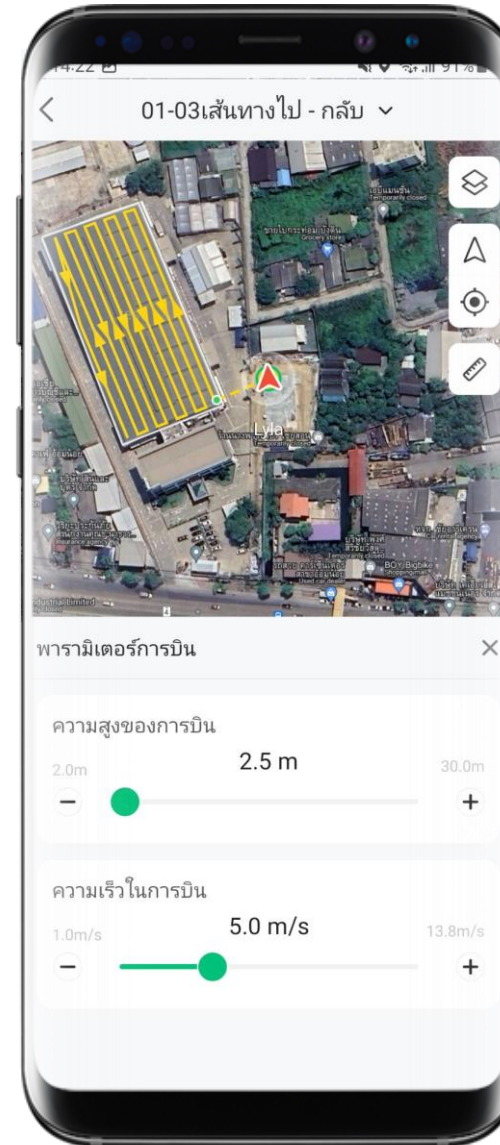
4:22

91%

<

01-03เส้นทางไป - กลับ ∨

Temporarily closed

Grocery store

Lyla

Temporarily closed

BOY Bigbike

ustrial Limited

พารามิเตอร์การบิน

×

ความสูงของการบิน

2.5 m

2.0m

30.0m

−

+

ความเร็วในการบิน

5.0 m/s

1.0m/s

13.8m/s

−

+